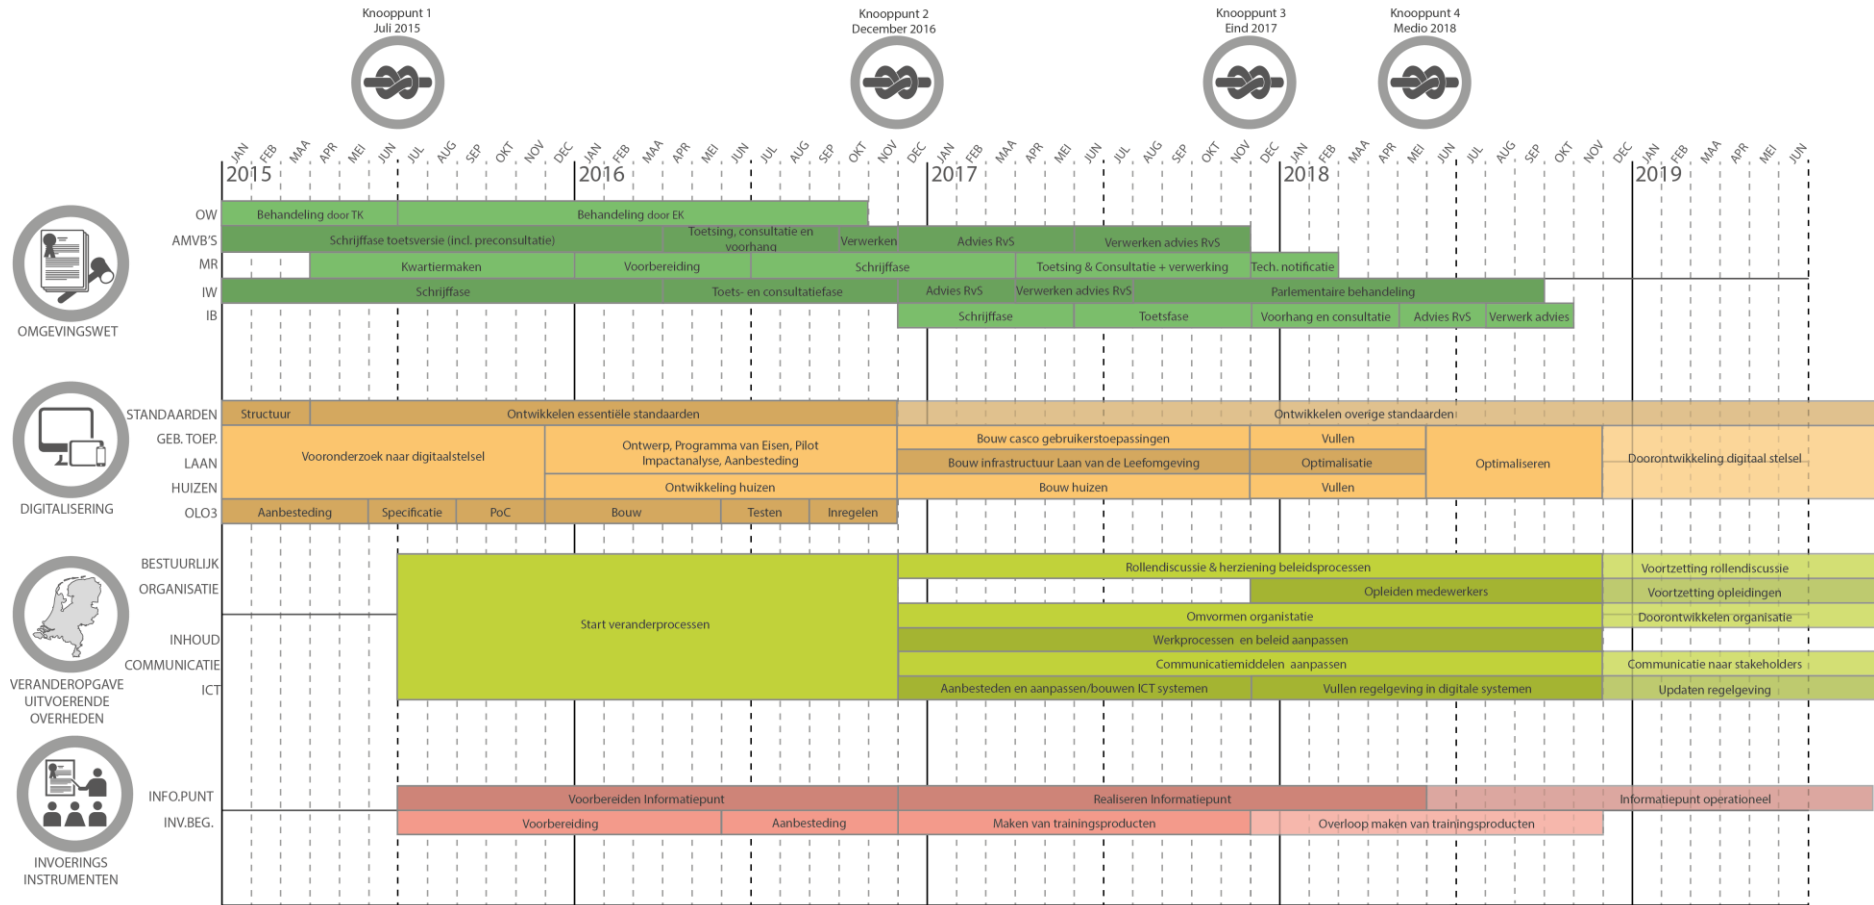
Knooppunt 1
Juli 2015

Knooppunt 2
December 2016

Knooppunt 3
Eind 2017

Knooppunt 4
Medio 2018

JAN FEB MAA APR MEI JUN JUL AUG SEP OKT NOV DEC
2015
JAN FEB MAA APR MEI JUN JUL AUG SEP OKT NOV DEC
2016
JAN FEB MAA APR MEI JUN JUL AUG SEP OKT NOV DEC
2017
JAN FEB MAA APR MEI JUN JUL AUG SEP OKT NOV DEC
2018
JAN FEB MAA APR MEI JUN
2019

OMGEVINGSWET
OW: Behandeling door TK | Behandeling door EK
AMVB'S: Schrijffase toetsversie (incl. preconsultatie) | Toetsing, consultatie en voorhang | Verwerken | Advies RvS | Verwerken advies RvS
MR: Kwartiermaken | Voorbereiding | Schrijffase | Toetsing & Consultatie + verwerking | Tech. notificatie
IW: Schrijffase | Toets- en consultatiefase | Advies RvS | Verwerken advies RvS | Parlementaire behandeling
IB: Schrijffase | Toetsfase | Voorhang en consultatie | Advies RvS | Verwerk advies

DIGITALISERING
STANDAARDEN: Structuur | Ontwikkelen essentiële standaarden | Ontwikkelen overige standaarden
GEB. TOEP. / LAAN / HUIZEN: Vooronderzoek naar digitaalstelsel | Ontwerp, Programma van Eisen, Pilot Impactanalyse, Aanbesteding | Ontwikkeling huizen | Bouw casco gebruikerstoepassingen | Vullen | Bouw infrastructuur Laan van de Leefomgeving | Optimalisatie | Bouw huizen | Vullen | Optimaliseren | Doorontwikkeling digitaal stelsel
OLO3: Aanbesteding | Specificatie | PoC | Bouw | Testen | Inregelen

VERANDEROPGAVE UITVOERENDE OVERHEDEN
BESTUURLIJK / ORGANISATIE / INHOUD / COMMUNICATIE / ICT: Start veranderprocessen
Rollendiscussie & herziening beleidsprocessen | Voortzetting rollendiscussie
Opleiden medewerkers | Voortzetting opleidingen
Omvormen organisatie | Doorontwikkelen organisatie
Werkprocessen en beleid aanpassen
Communicatiemiddelen aanpassen | Communicatie naar stakeholders
Aanbesteden en aanpassen/bouwen ICT systemen | Vullen regelgeving in digitale systemen | Updaten regelgeving

INVOERINGS INSTRUMENTEN
INFO.PUNT: Voorbereiden Informatiepunt | Realiseren Informatiepunt | Informatiepunt operationeel
INV.BEG.: Voorbereiding | Aanbesteding | Maken van trainingsproducten | Overloop maken van trainingsproducten